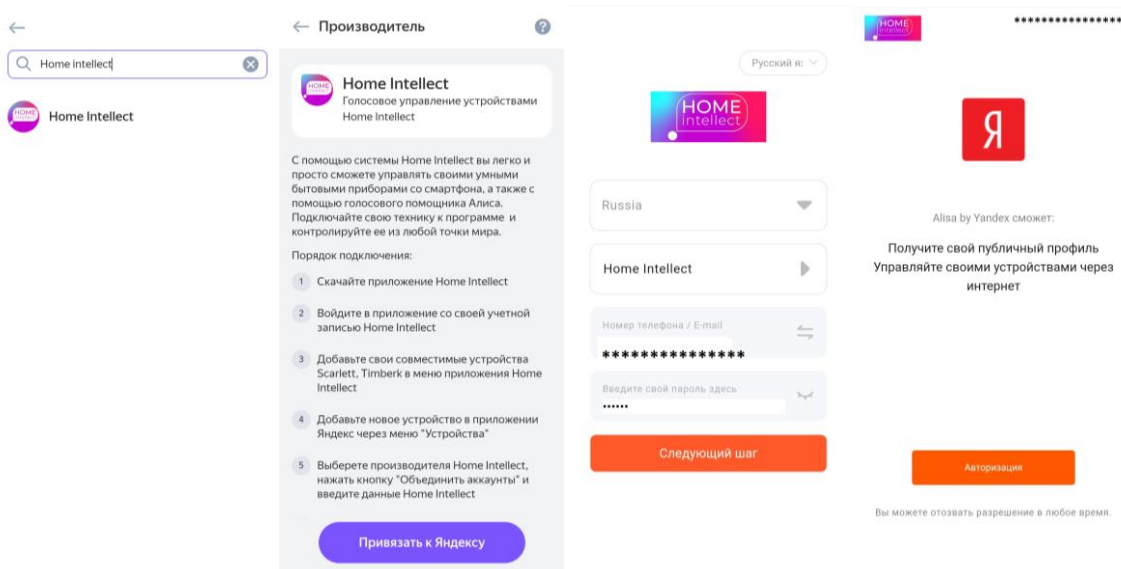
←

Home intellect

Home Intellect

← Производитель

Home Intellect
Голосовое управление устройствами Home Intellect

С помощью системы Home Intellect вы легко и просто сможете управлять своими умными бытовыми приборами со смартфона, а также с помощью голосового помощника Алиса. Подключайте свою технику к программе и контролируйте ее из любой точки мира.

Порядок подключения:

1 Скачайте приложение Home Intellect

2 Войдите в приложение со своей учетной записью Home Intellect

3 Добавьте свои совместимые устройства Scarlett, Timberk в меню приложения Home Intellect

4 Добавьте новое устройство в приложении Яндекс через меню "Устройства"

5 Выберете производителя Home Intellect, нажать кнопку "Объединить аккаунты" и введите данные Home Intellect

Привязать к Яндексу

Русский я:

HOME intellect

Russia

Home Intellect

Номер телефона / E-mail
**************

Введите свой пароль здесь
••••••

Следующий шаг

HOME intellect

***************

Я

Alisa by Yandex сможет:

Получите свой публичный профиль
Управляйте своими устройствами через интернет

Авторизация

Вы можете отозвать разрешение в любое время.